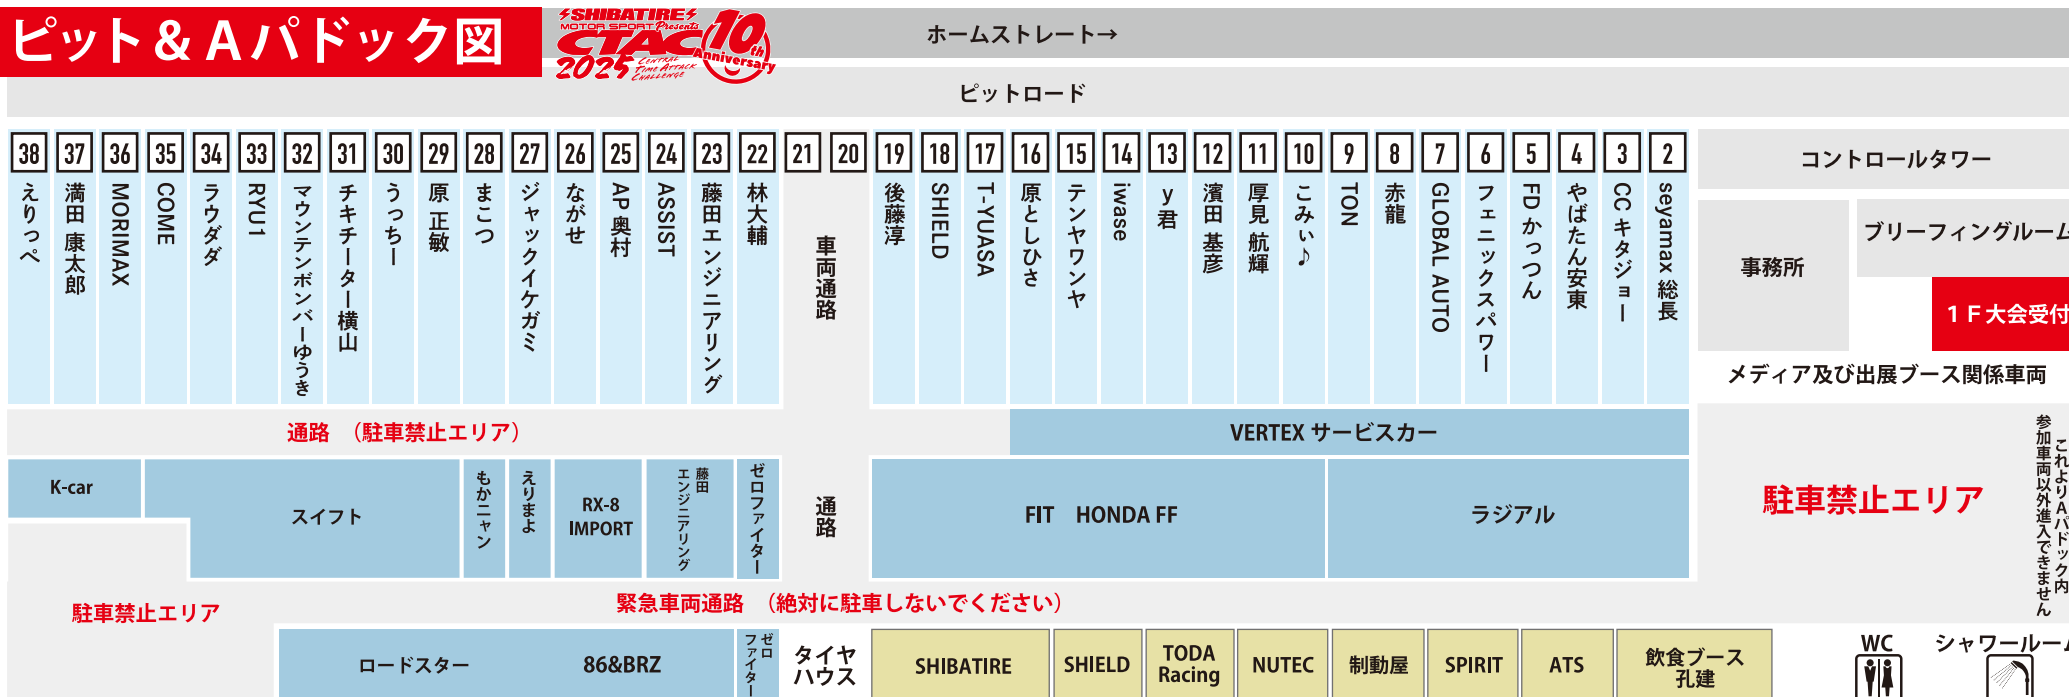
ピット＆Aパドック図

SHIBATIRE MOTOR SPORT Presents CTAC 2025 CENTRAL TIME ATTACK CHALLENGE 10th Anniversary

ホームストレート→

ピットロード

| 38 | 37 | 36 | 35 | 34 | 33 | 32 | 31 | 30 | 29 | 28 | 27 | 26 | 25 | 24 | 23 | 22 | 21 | 20 | 19 | 18 | 17 | 16 | 15 | 14 | 13 | 12 | 11 | 10 | 9 | 8 | 7 | 6 | 5 | 4 | 3 | 2 |
|---|---|---|---|---|---|---|---|---|---|---|---|---|---|---|---|---|---|---|---|---|---|---|---|---|---|---|---|---|---|---|---|---|---|---|---|---|
| えりっぺ | 満田 康太郎 | MORIMAX | COME | ラウダダ | RYU1 | マウンテンボンバーゆうき | チキチータ―横山 | うっちー | 原 正敏 | まこつ | ジャックイケガミ | ながせ | AP奥村 | ASSIST | 藤田エンジニアリング | 林大輔 | 車両通路 | | 後藤淳 | SHIELD | T-YUASA | 原としひさ | テンヤワンヤ | iwase | y君 | 濱田 基彦 | 厚見 航輝 | こみぃ♪ | TON | 赤龍 | GLOBAL AUTO | フェニックスパワー | FDかっつん | やばたん安東 | CCキタジョー | seyamax 総長 |

コントロールタワー

事務所

ブリーフィングルーム

１F大会受付

メディア及び出展ブース関係車両

通路　（駐車禁止エリア）

VERTEX サービスカー

K-car

スイフト

もかニャン

えりまよ

RX-8 IMPORT

藤田エンジニアリング

ゼロファイター

通路

FIT　HONDA FF

ラジアル

駐車禁止エリア

参加車両以外進入できません

これよりAパドック内

駐車禁止エリア

緊急車両通路　（絶対に駐車しないでください）

ロードスター

86&BRZ

ゼロファイター

タイヤハウス

SHIBATIRE

SHIELD

TODA Racing

NUTEC

制動屋

SPIRIT

ATS

飲食ブース 孔建

WC

シャワールーム